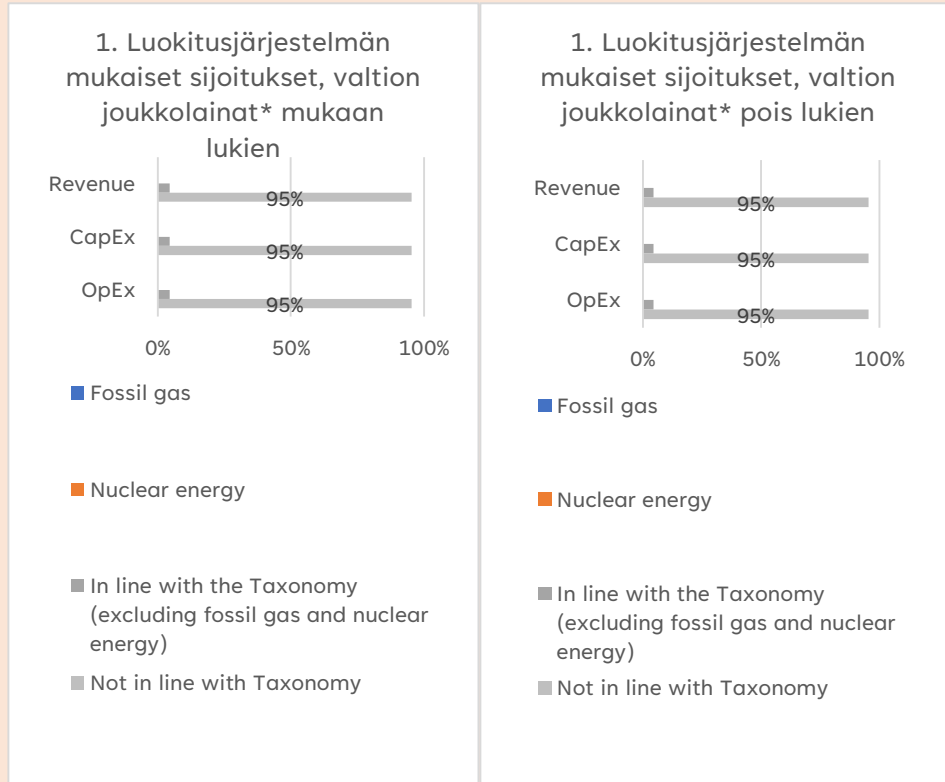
1. Luokitusjärjestelmän mukaiset sijoitukset, valtion joukkolainat* mukaan lukien

Revenue
95%
CapEx
95%
OpEx
95%

0%
50%
100%

Fossil gas

Nuclear energy

In line with the Taxonomy (excluding fossil gas and nuclear energy)

Not in line with Taxonomy

1. Luokitusjärjestelmän mukaiset sijoitukset, valtion joukkolainat* pois lukien

Revenue
95%
CapEx
95%
OpEx
95%

0%
50%
100%

Fossil gas

Nuclear energy

In line with the Taxonomy (excluding fossil gas and nuclear energy)

Not in line with Taxonomy